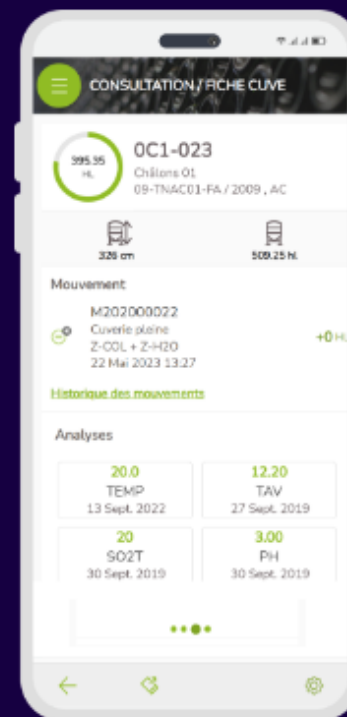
CONSULTATION / FICHE CUVE

395.95 HL

0C1-023
Chilons 01
09-TNAC01-FA / 2009 , AC

326 cm

509.25 hl.

Mouvement

M202000022
Cuverie pleine
Z-COL + Z-H2O
22 Mai 2023 13:27

+0 HL

Historique des mouvements

Analyses

| 20.0 | 12.20 |
|---|---|
| TEMP | TAV |
| 13 Sept. 2022 | 27 Sept. 2019 |
| 20 | 3.00 |
| SO2T | PH |
| 30 Sept. 2019 | 30 Sept. 2019 |